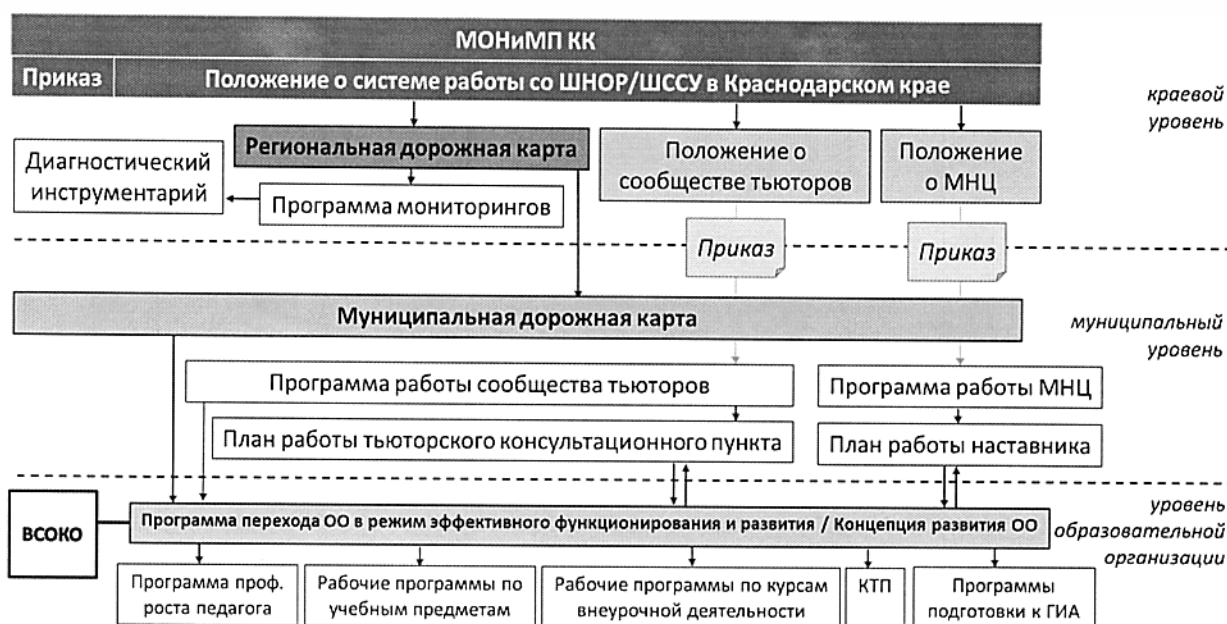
МОНиМП КК

Приказ

Положение о системе работы со ШНОР/ШССУ в Краснодарском крае

краевой уровень

Региональная дорожная карта

Положение о сообществе тьюторов

Положение о МНЦ

Диагностический инструментарий

Программа мониторингов

Приказ

Приказ

Муниципальная дорожная карта

муниципальный уровень

Программа работы сообщества тьюторов

Программа работы МНЦ

План работы тьюторского консультационного пункта

План работы наставника

уровень образовательной организации

ВСОКО

Программа перехода ОО в режим эффективного функционирования и развития / Концепция развития ОО

Программа проф. роста педагога

Рабочие программы по учебным предметам

Рабочие программы по курсам внеурочной деятельности

КТП

Программы подготовки к ГИА